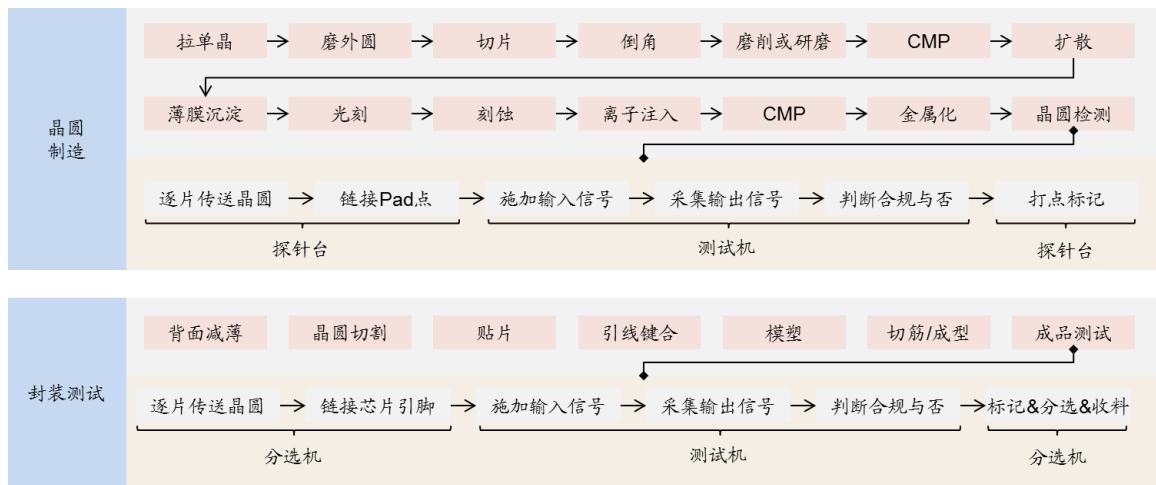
晶圆制造

拉单晶 → 磨外圆 → 切片 → 倒角 → 磨削或研磨 → CMP → 扩散

薄膜沉淀 → 光刻 → 刻蚀 → 离子注入 → CMP → 金属化 → 晶圆检测

逐片传送晶圆 → 链接Pad点 → 施加输入信号 → 采集输出信号 → 判断合规与否 → 打点标记

探针台

测试机

探针台

封装测试

背面减薄 晶圆切割 贴片 引线键合 模塑 切筋/成型 成品测试

逐片传送晶圆 → 链接芯片引脚 → 施加输入信号 → 采集输出信号 → 判断合规与否 → 标记&分选&收料

分选机

测试机

分选机